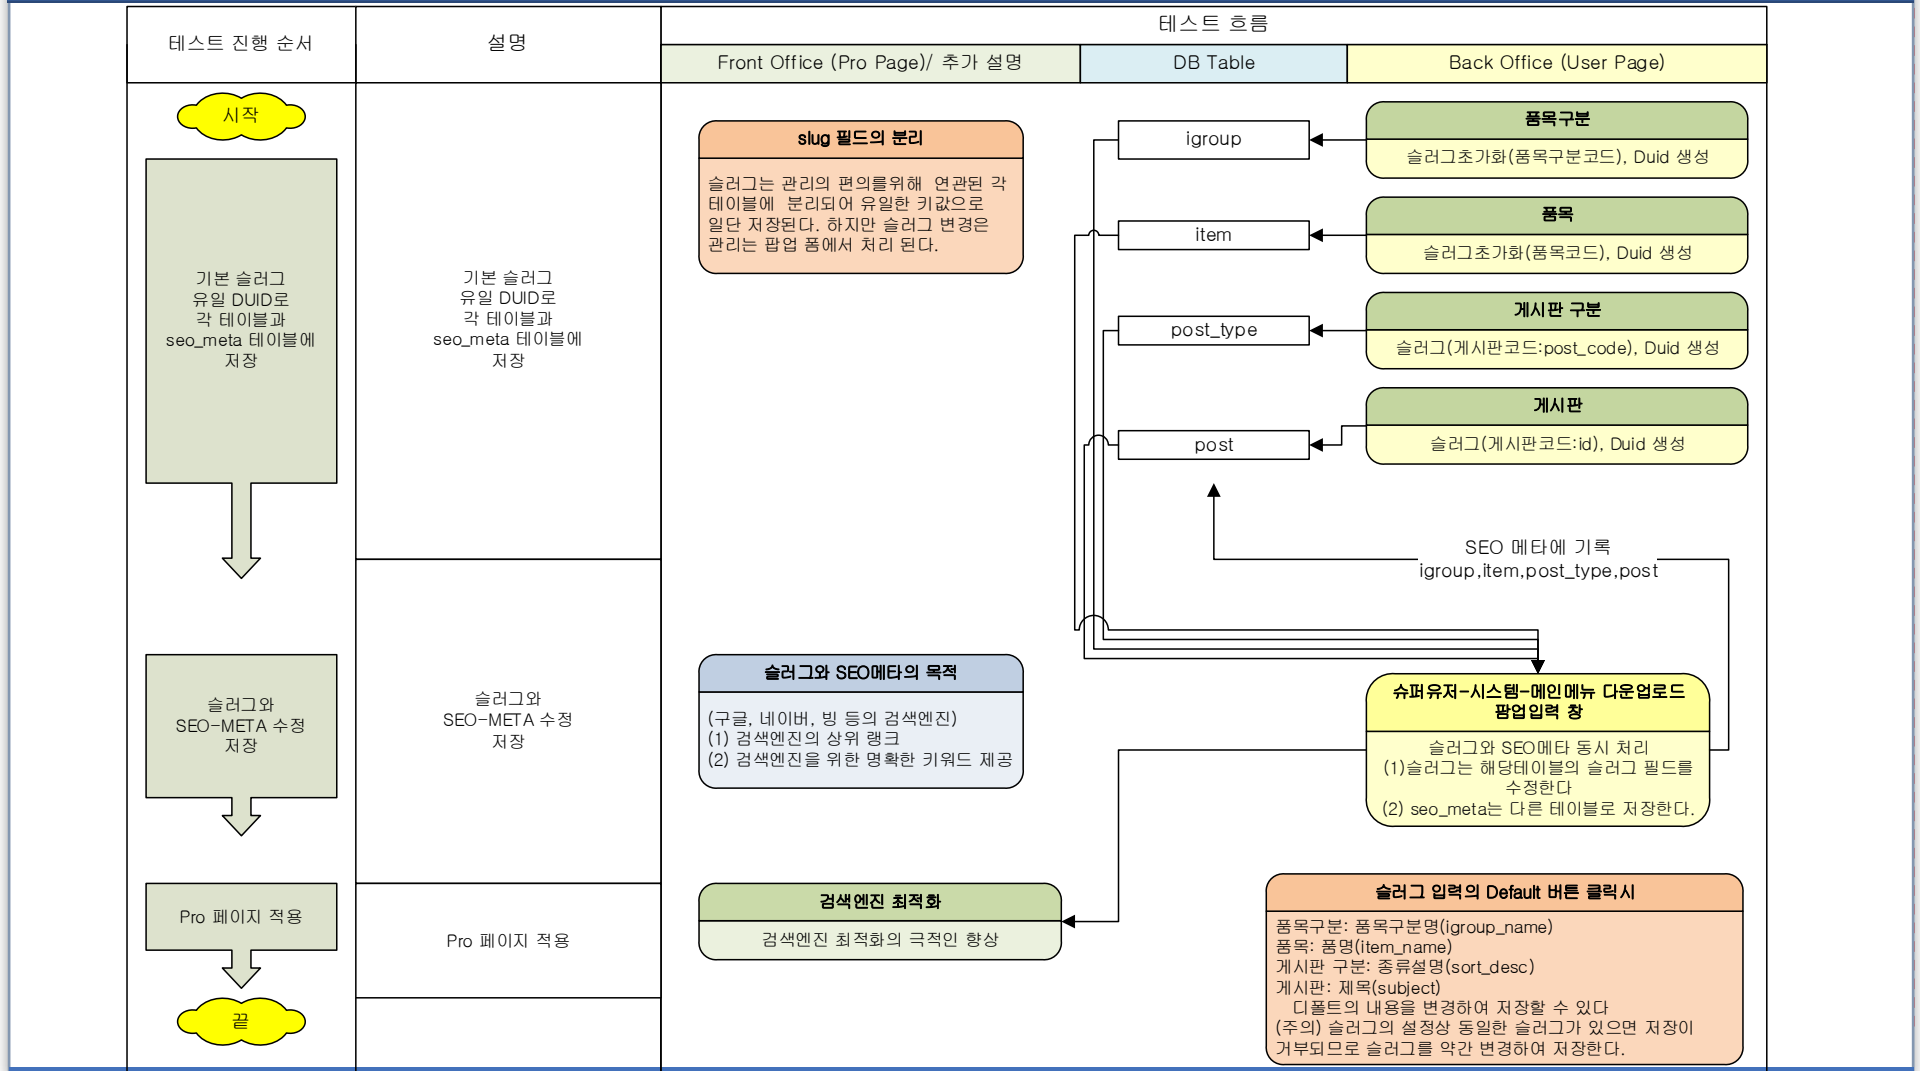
| 테스트 진행 순서 | 설명 | 테스트 흐름 | | |
|---|---|---|---|---|
| | | Front Office (Pro Page)/ 추가 설명 | DB Table | Back Office (User Page) |

시작

기본 슬러그
유일 DUID로
각 테이블과
seo_meta 테이블에
저장

기본 슬러그
유일 DUID로
각 테이블과
seo_meta 테이블에
저장

slug 필드의 분리
슬러그는 관리의 편의를위해 연관된 각 테이블에 분리되어 유일한 키값으로 일단 저장된다. 하지만 슬러그 변경은 관리는 팝업 폼에서 처리 된다.

igroup

item

post_type

post

품목구분
슬러그초가화(품목구분코드), Duid 생성

품목
슬러그초가화(품목코드), Duid 생성

게시판 구분
슬러그(게시판코드:post_code), Duid 생성

게시판
슬러그(게시판코드:id), Duid 생성

SEO 메타에 기록
igroup,item,post_type,post

슬러그와
SEO-META 수정
저장

슬러그와
SEO-META 수정
저장

슬러그와 SEO메타의 목적
(구글, 네이버, 빙 등의 검색엔진)
(1) 검색엔진의 상위 랭크
(2) 검색엔진을 위한 명확한 키워드 제공

슈퍼유저-시스템-메인메뉴 다운업로드
팝업입력 창
슬러그와 SEO메타 동시 처리
(1)슬러그는 해당테이블의 슬러그 필드를 수정한다
(2) seo_meta는 다른 테이블로 저장한다.

Pro 페이지 적용

Pro 페이지 적용

검색엔진 최적화
검색엔진 최적화의 극적인 향상

슬러그 입력의 Default 버튼 클릭시
품목구분: 품목구분명(igroup_name)
품목: 품명(item_name)
게시판 구분: 종류설명(sort_desc)
게시판: 제목(subject)
디폴트의 내용을 변경하여 저장할 수 있다
(주의) 슬러그의 설정상 동일한 슬러그가 있으면 저장이 거부되므로 슬러그를 약간 변경하여 저장한다.

끝